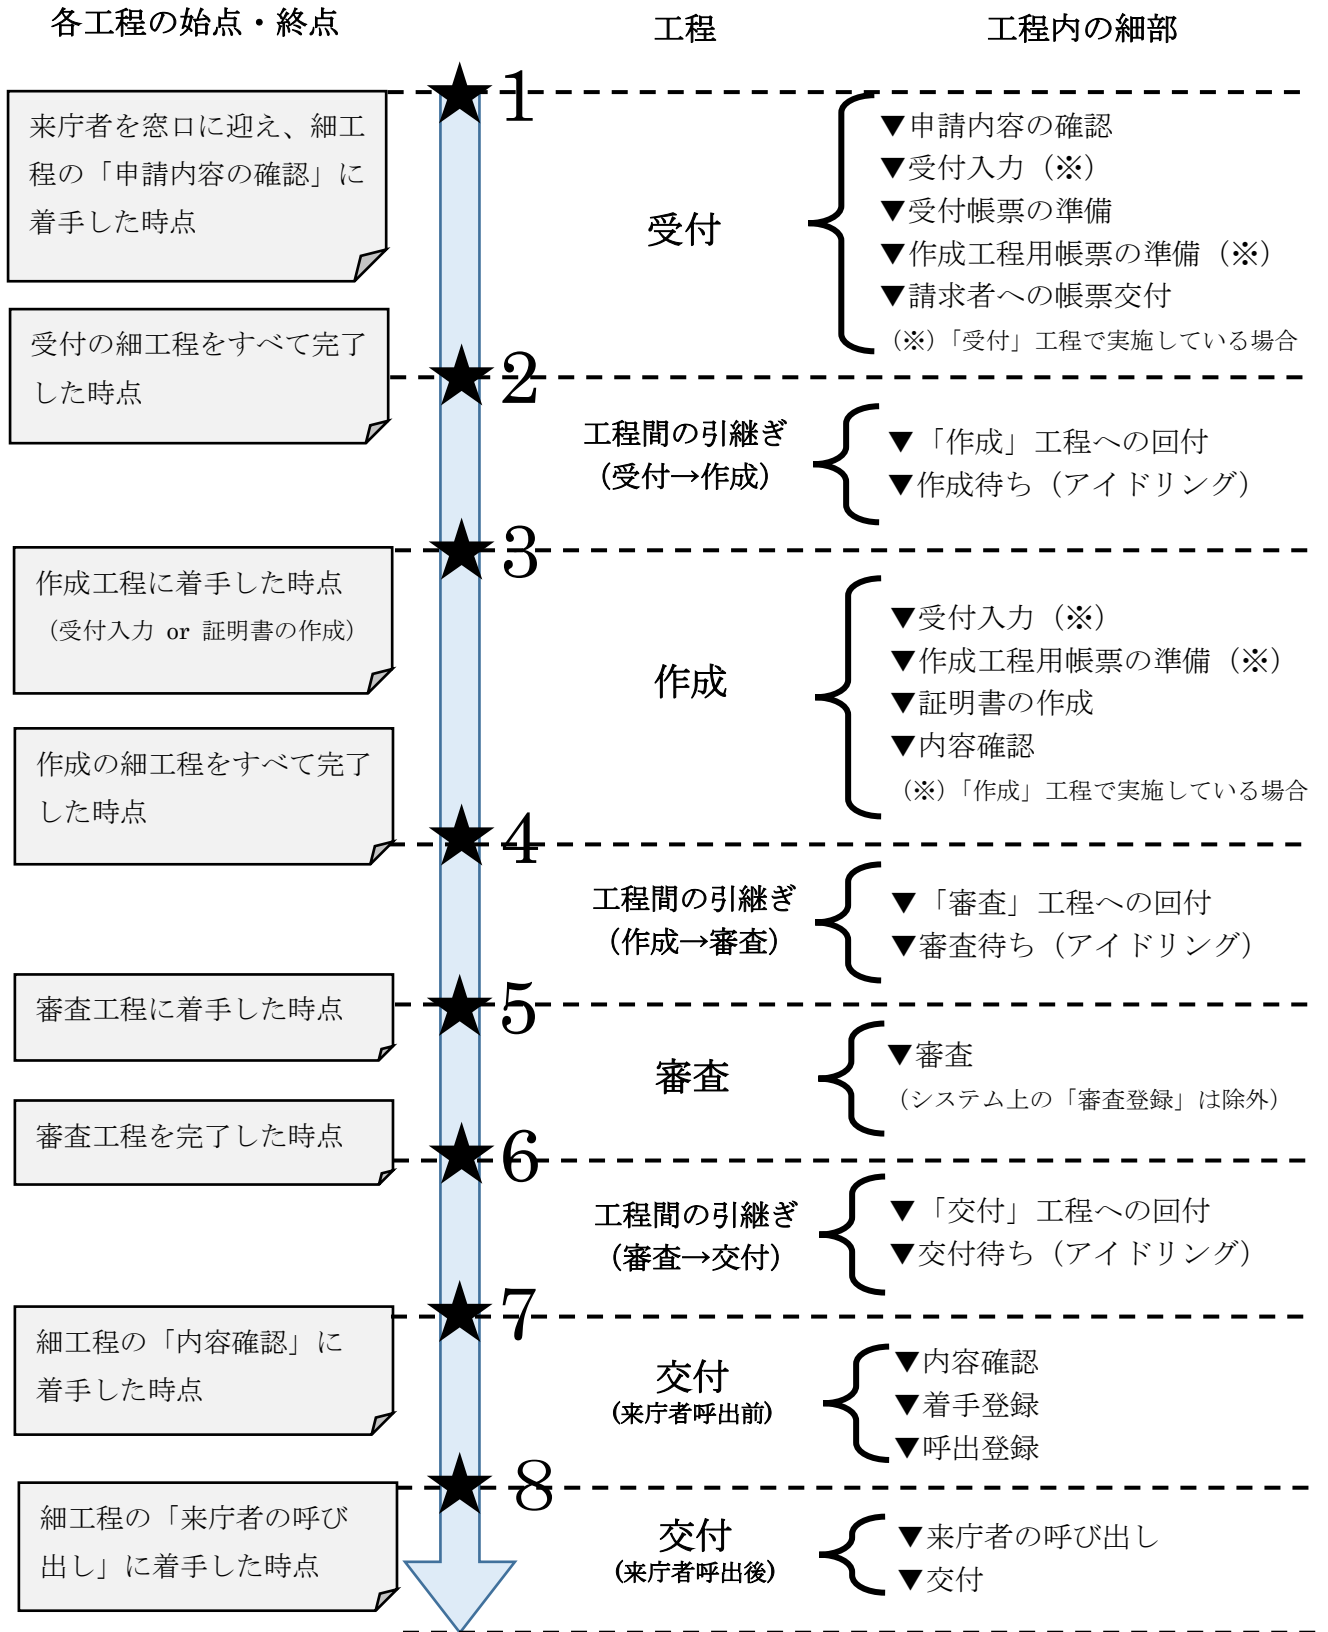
各工程の始点・終点

工程

工程内の細部

★1

来庁者を窓口に迎え、細工程の「申請内容の確認」に着手した時点

受付

▼申請内容の確認
▼受付入力（※）
▼受付帳票の準備
▼作成工程用帳票の準備（※）
▼請求者への帳票交付
（※）「受付」工程で実施している場合

受付の細工程をすべて完了した時点

★2

工程間の引継ぎ
（受付→作成）

▼「作成」工程への回付
▼作成待ち（アイドリング）

★3

作成工程に着手した時点
（受付入力 or 証明書の作成）

作成

▼受付入力（※）
▼作成工程用帳票の準備（※）
▼証明書の作成
▼内容確認
（※）「作成」工程で実施している場合

作成の細工程をすべて完了した時点

★4

工程間の引継ぎ
（作成→審査）

▼「審査」工程への回付
▼審査待ち（アイドリング）

審査工程に着手した時点

★5

審査

▼審査
（システム上の「審査登録」は除外）

審査工程を完了した時点

★6

工程間の引継ぎ
（審査→交付）

▼「交付」工程への回付
▼交付待ち（アイドリング）

★7

細工程の「内容確認」に着手した時点

交付
（来庁者呼出前）

▼内容確認
▼着手登録
▼呼出登録

★8

細工程の「来庁者の呼び出し」に着手した時点

交付
（来庁者呼出後）

▼来庁者の呼び出し
▼交付